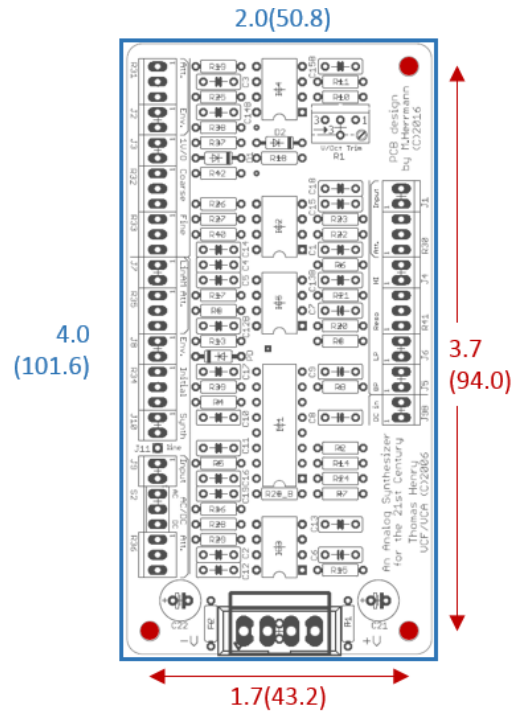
2.0(50.8)

4.0
(101.6)

3.7
(94.0)

1.7(43.2)

R31 Att.
J2 Env.
J3 1V/O
R32 Coarse
R33 Fine
J7 PCM Att.
R35 PCM Att.
J8 Env.
R34 Initial
J10 Synth
J11 Sine
J9 Input
S2 AC DC
R36 Att.

R19 R25 R38 R37 D1 R42 D2 R18
R26 R27 R40
R17 R8 R43 R39 R4
R9 R5 R29 R28 R30
R11 R10
R23 R22 R6
R21 R20 R1
R3 R2 R14 R13 R7 R15
R20_B R16
C3 C14 C4 C16 C15 C17 C18 C1 C2 C5 C6 C7 C8 C9 C10 C11 C12 C13 C19 C20 C21 C22
R1

PCB design
by M.Herrmann
(C)2016

V/Oct Trim

Input J1
Att. R30
HI J4
Reso R41
LP J6
BP J5
DC In J38

An Analog Synthesizer
for the 21st Century
Thomas Henry
VCF/VCA (C)2006

-V +V